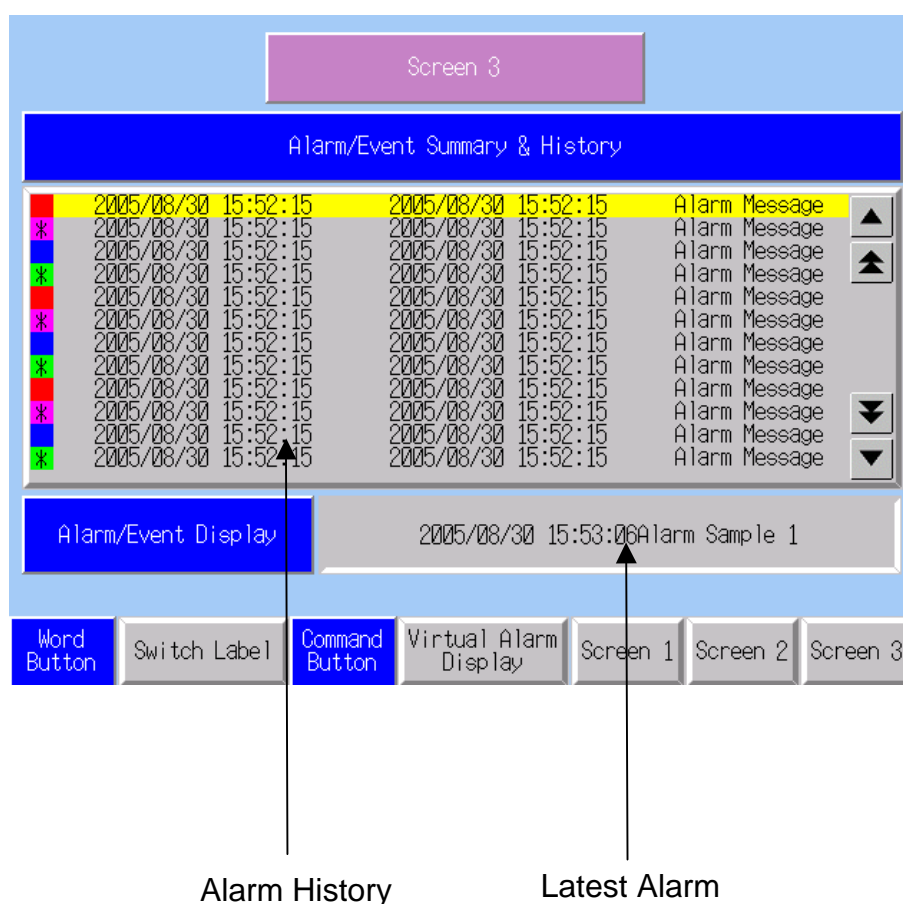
Screen 3

Alarm/Event Summary & History

| | | | |
|---|---|---|---|
| | 2005/08/30 15:52:15 | 2005/08/30 15:52:15 | Alarm Message |
| * | 2005/08/30 15:52:15 | 2005/08/30 15:52:15 | Alarm Message |
| | 2005/08/30 15:52:15 | 2005/08/30 15:52:15 | Alarm Message |
| * | 2005/08/30 15:52:15 | 2005/08/30 15:52:15 | Alarm Message |
| | 2005/08/30 15:52:15 | 2005/08/30 15:52:15 | Alarm Message |
| * | 2005/08/30 15:52:15 | 2005/08/30 15:52:15 | Alarm Message |
| | 2005/08/30 15:52:15 | 2005/08/30 15:52:15 | Alarm Message |
| * | 2005/08/30 15:52:15 | 2005/08/30 15:52:15 | Alarm Message |
| | 2005/08/30 15:52:15 | 2005/08/30 15:52:15 | Alarm Message |
| * | 2005/08/30 15:52:15 | 2005/08/30 15:52:15 | Alarm Message |
| | 2005/08/30 15:52:15 | 2005/08/30 15:52:15 | Alarm Message |
| * | 2005/08/30 15:52:15 | 2005/08/30 15:52:15 | Alarm Message |

Alarm/Event Display

2005/08/30 15:53:06Alarm Sample 1

Word Button
Switch Label
Command Button
Virtual Alarm Display
Screen 1
Screen 2
Screen 3

Alarm History

Latest Alarm